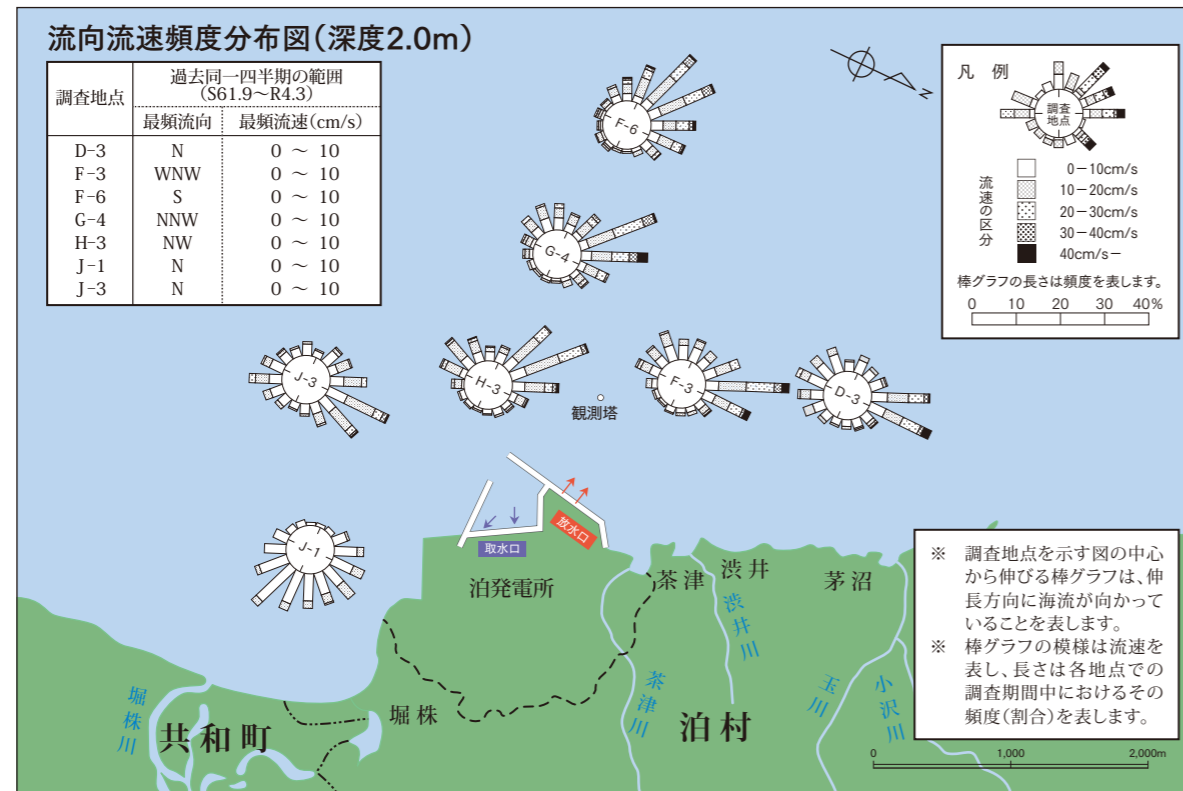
流向流速頻度分布図（深度2.0m）

| 調査地点 | 過去同一四半期の範囲（S61.9〜R4.3） 最頻流向 | 最頻流速（cm/s） |
|---|---|---|
| D-3 | N | 0 〜 10 |
| F-3 | WNW | 0 〜 10 |
| F-6 | S | 0 〜 10 |
| G-4 | NNW | 0 〜 10 |
| H-3 | NW | 0 〜 10 |
| J-1 | N | 0 〜 10 |
| J-3 | N | 0 〜 10 |

N

F-6

G-4

J-3

H-3

F-3

D-3

観測塔

J-1

取水口

放水口

泊発電所

凡 例

調査地点

流速の区分

0−10cm/s
10−20cm/s
20−30cm/s
30−40cm/s
40cm/s−

棒グラフの長さは頻度を表します。

0 10 20 30 40%

※ 調査地点を示す図の中心から伸びる棒グラフは、伸長方向に海流が向かっていることを表します。
※ 棒グラフの模様は流速を表し、長さは各地点での調査期間中におけるその頻度（割合）を表します。

茶津

渋井

茅沼

渋井川

茶津川

玉川

小沢川

堀株

堀株川

共和町

泊村

0 1,000 2,000m